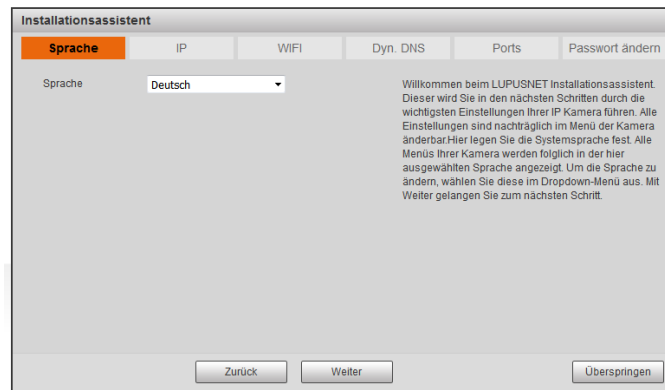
Installationsassistent

Sprache | IP | WIFI | Dyn. DNS | Ports | Passwort ändern

Sprache

Deutsch

Willkommen beim LUPUSNET Installationsassistent. Dieser wird Sie in den nächsten Schritten durch die wichtigsten Einstellungen Ihrer IP Kamera führen. Alle Einstellungen sind nachträglich im Menü der Kamera änderbar.Hier legen Sie die Systemsprache fest. Alle Menüs Ihrer Kamera werden folglich in der hier ausgewählten Sprache angezeigt. Um die Sprache zu ändern, wählen Sie diese im Dropdown-Menü aus. Mit Weiter gelangen Sie zum nächsten Schritt.

Zurück

Weiter

Überspringen